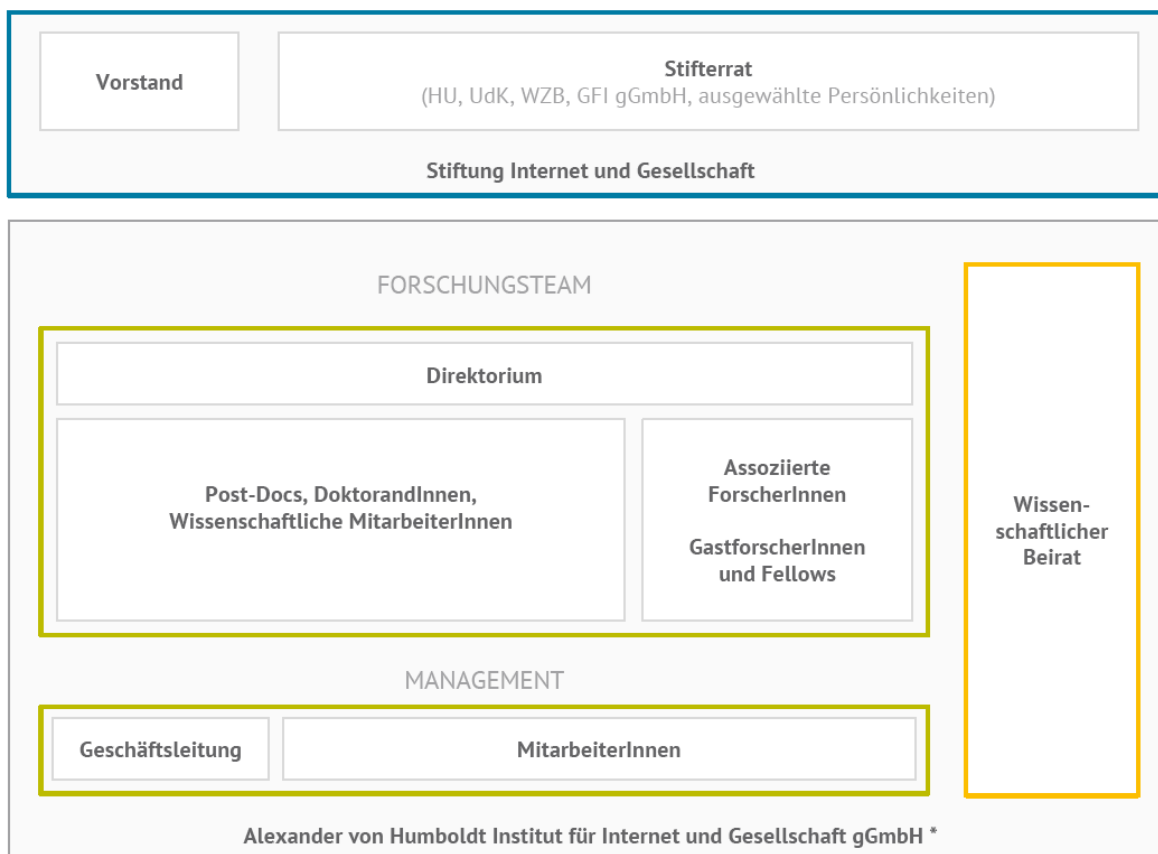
Vorstand

Stifterrat
(HU, UdK, WZB, GFI gGmbH, ausgewählte Persönlichkeiten)

Stiftung Internet und Gesellschaft

FORSCHUNGSTEAM

Direktorium

Post-Docs, DoktorandInnen, Wissenschaftliche MitarbeiterInnen

Assoziierte ForscherInnen

GastforscherInnen und Fellows

Wissenschaftlicher Beirat

MANAGEMENT

Geschäftsleitung

MitarbeiterInnen

Alexander von Humboldt Institut für Internet und Gesellschaft gGmbH *